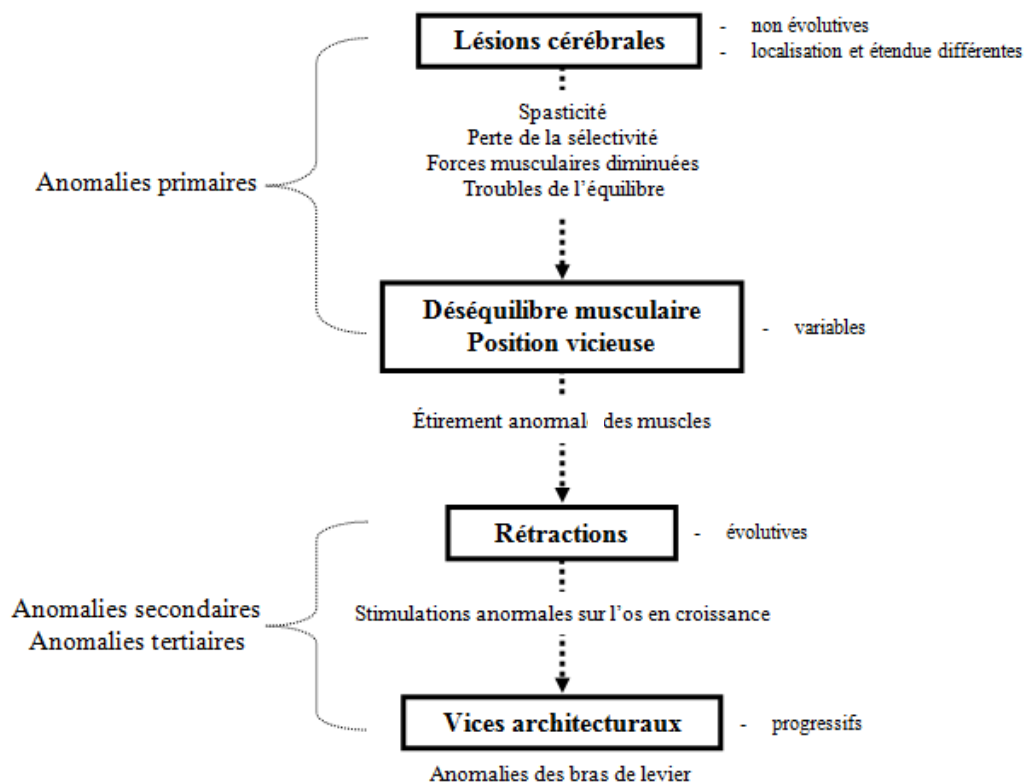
Lésions cérébrales

- non évolutives
- localisation et étendue différentes

Anomalies primaires

Spasticité
Perte de la sélectivité
Forces musculaires diminuées
Troubles de l'équilibre

Déséquilibre musculaire
Position vicieuse

- variables

Étirement anormal des muscles

Rétractions

- évolutives

Anomalies secondaires
Anomalies tertiaires

Stimulations anormales sur l'os en croissance

Vices architecturaux

- progressifs

Anomalies des bras de levier